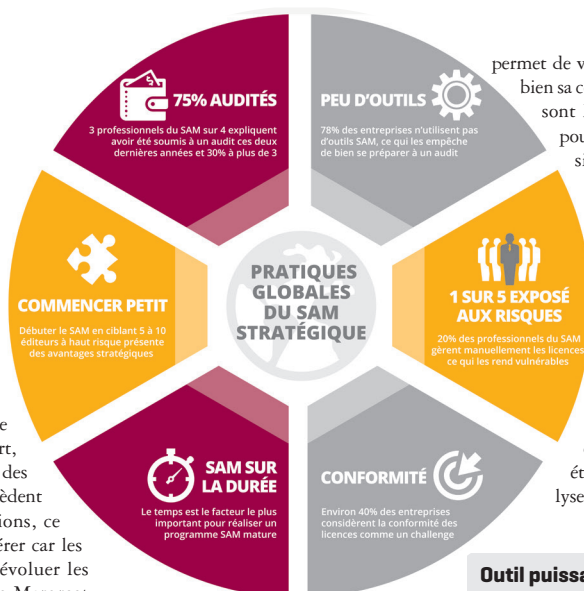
75% AUDITÉS

3 professionnels du SAM sur 4 expliquent avoir été soumis à un audit ces deux dernières années et 30% à plus de 3

PEU D'OUTILS

78% des entreprises n'utilisent pas d'outils SAM, ce qui les empêche de bien se préparer à un audit

COMMENCER PETIT

Débuter le SAM en ciblant 5 à 10 éditeurs à haut risque présente des avantages stratégiques

PRATIQUES GLOBALES DU SAM STRATÉGIQUE

1 SUR 5 EXPOSÉ AUX RISQUES

20% des professionnels du SAM gèrent manuellement les licences, ce qui les rend vulnérables

SAM SUR LA DURÉE

Le temps est le facteur le plus important pour réaliser un programme SAM mature

CONFORMITÉ

Environ 40% des entreprises considèrent la conformité des licences comme un challenge

permet de v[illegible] bien sa c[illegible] sont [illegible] pou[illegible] s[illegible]

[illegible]e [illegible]rt, des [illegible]èdent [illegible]ions, ce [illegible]érer car les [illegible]évoluer les

ét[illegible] lyse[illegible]

Outil puissa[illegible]